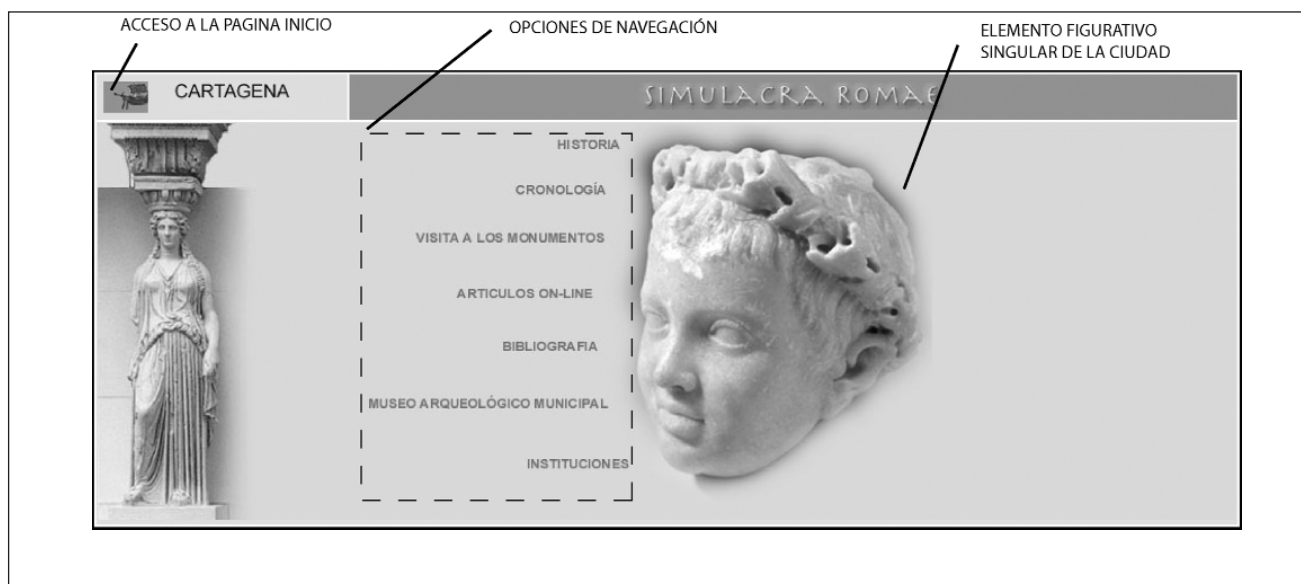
ACCESO A LA PAGINA INICIO

OPCIONES DE NAVEGACIÓN

ELEMENTO FIGURATIVO SINGULAR DE LA CIUDAD

CARTAGENA

SIMULACRA ROMAE

HISTORIA

CRONOLOGÍA

VISITA A LOS MONUMENTOS

ARTICULOS ON-LINE

BIBLIOGRAFIA

MUSEO ARQUEOLÓGICO MUNICIPAL

INSTITUCIONES